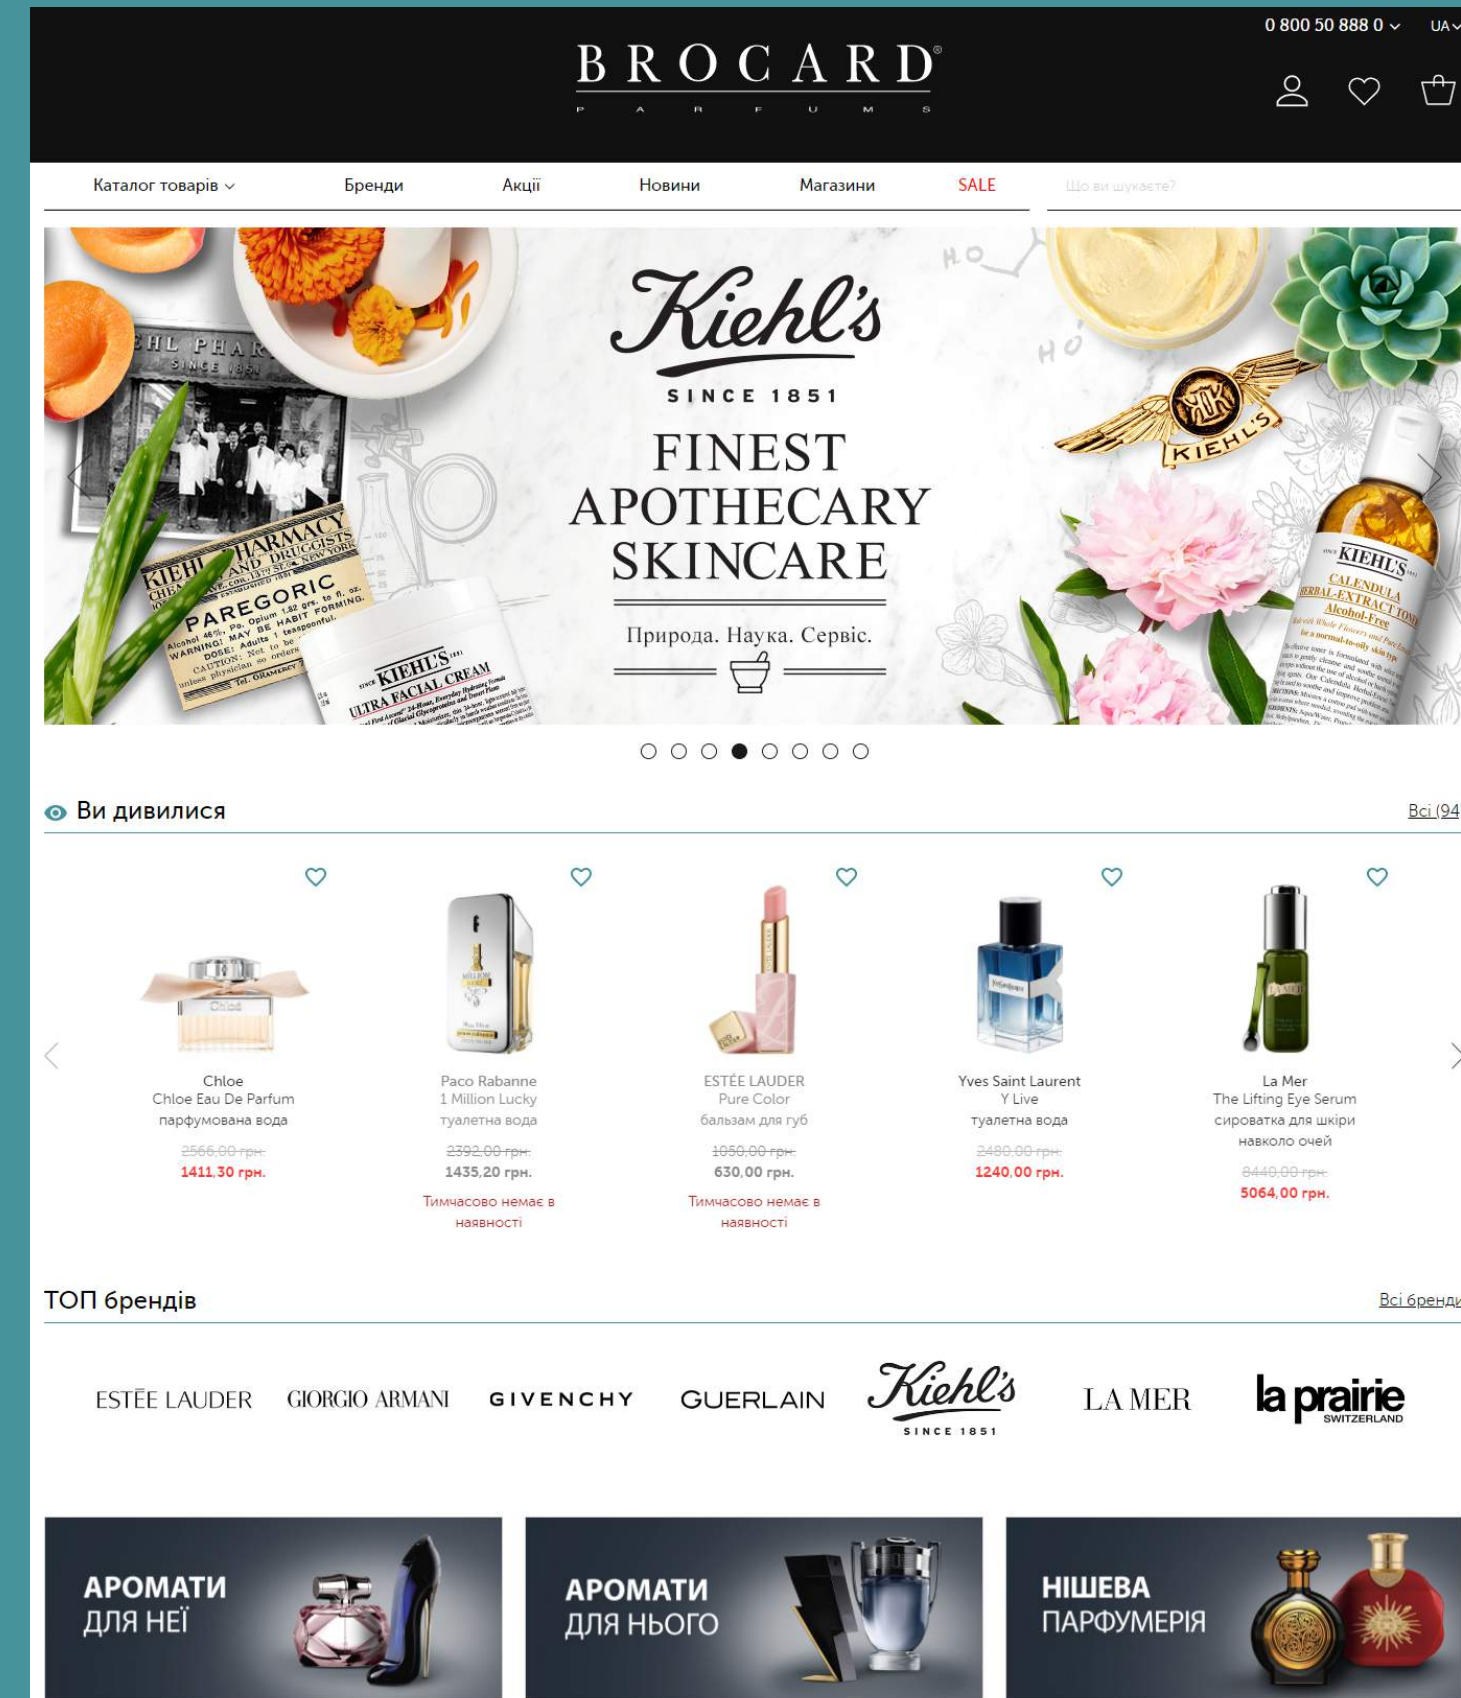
0 800 50 888 0 UA

BROCARD
PARFUMS

Каталог товарів Бренди Акції Новини Магазини SALE Що ви шукаєте?

Kiehl's
SINCE 1851
FINEST APOTHECARY SKINCARE
Природа. Наука. Сервіс.

KIEHL'S PHARMACY
PAREGORIC
KIEHL'S ULTRA FACIAL CREAM
KIEHL'S
KIEHL'S CALENDULA HERBAL-EXTRACT TONER Alcohol-Free

Ви дивилися
Всі (94

Chloe
Chloe Eau De Parfum
парфумована вода
2566,00 грн.
1411,30 грн.

Paco Rabanne
1 Million Lucky
туалетна вода
2392,00 грн.
1435,20 грн.
Тимчасово немає в наявності

ESTĒE LAUDER
Pure Color
бальзам для губ
1050,00 грн.
630,00 грн.
Тимчасово немає в наявності

Yves Saint Laurent
Y Live
туалетна вода
2480,00 грн.
1240,00 грн.

La Mer
The Lifting Eye Serum
сироватка для шкіри навколо очей
8440,00 грн.
5064,00 грн.

ТОП брендів
Всі бренди

ESTĒE LAUDER GIORGIO ARMANI GIVENCHY GUERLAIN Kiehl's SINCE 1851 LA MER la prairie SWITZERLAND

АРОМАТИ ДЛЯ НЕЇ
АРОМАТИ ДЛЯ НЬОГО
НІШЕВА ПАРФУМЕРІЯ